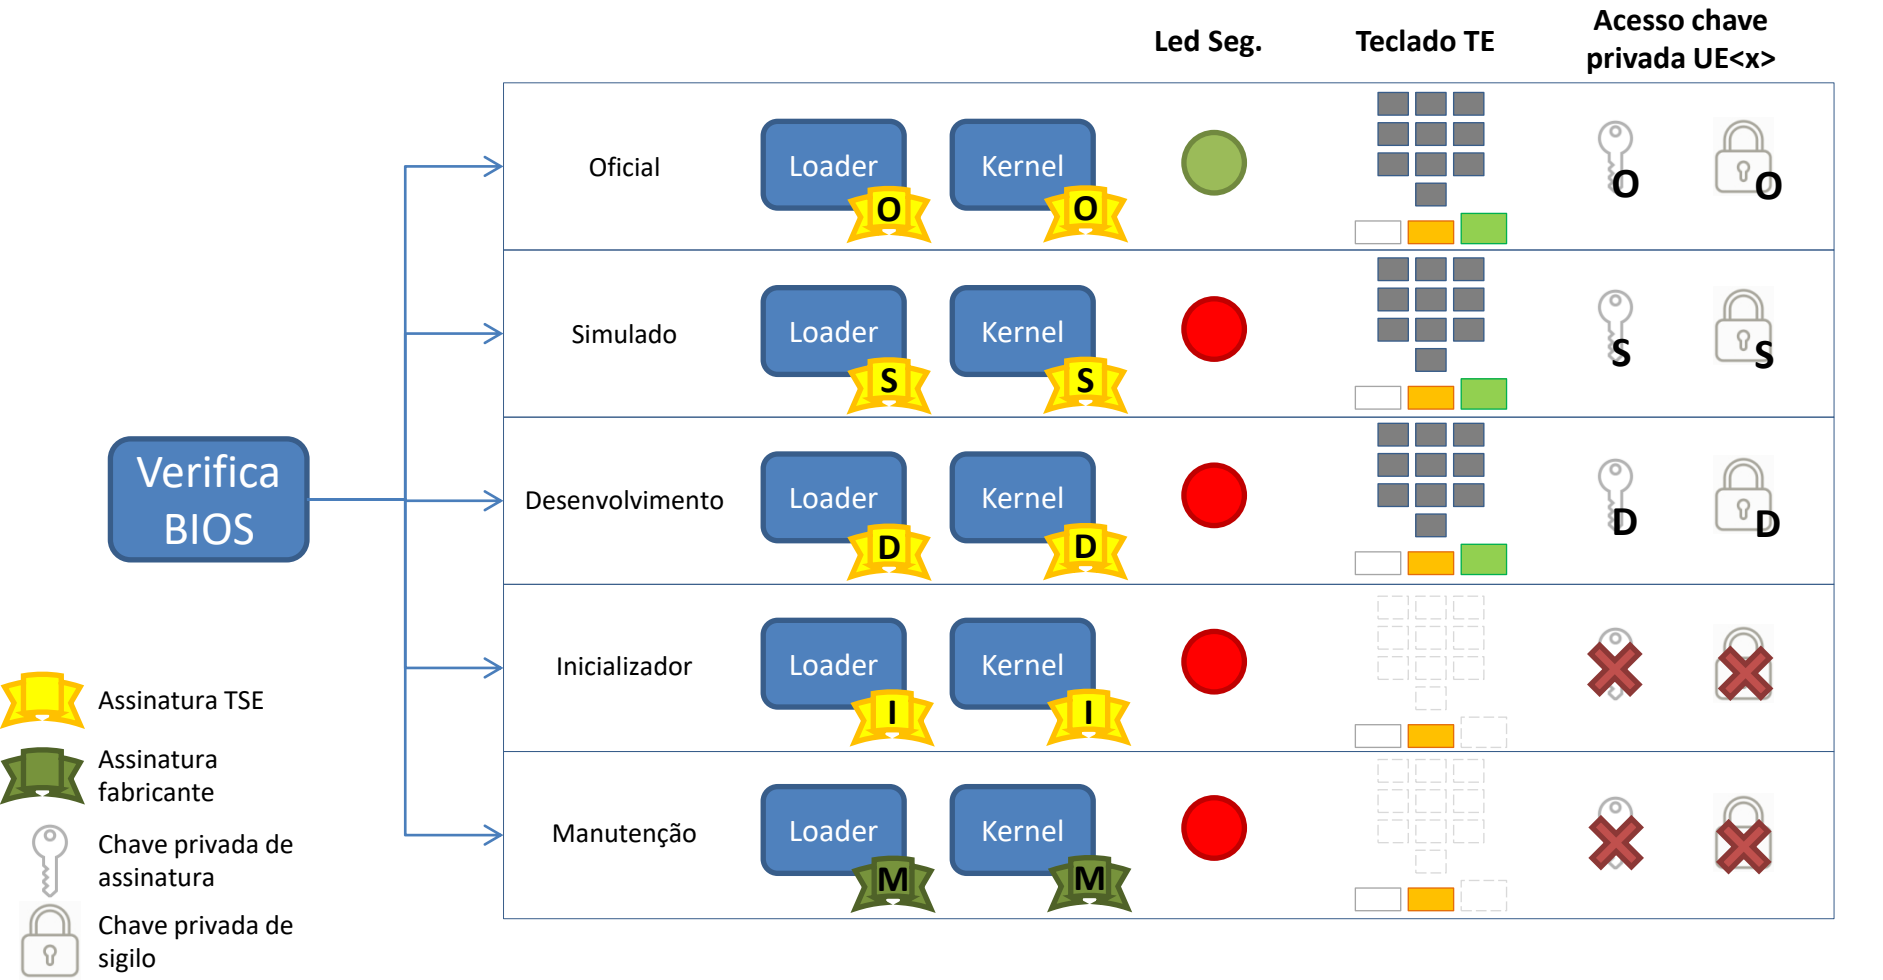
Led Seg.

Teclado TE

Acesso chave privada UE<x>

Verifica BIOS

| | | | | | |
|---|---|---|---|---|---|
| Oficial | Loader O | Kernel O | | O | O |
| Simulado | Loader S | Kernel S | | S | S |
| Desenvolvimento | Loader D | Kernel D | | D | D |
| Inicializador | Loader I | Kernel I | | | |
| Manutenção | Loader M | Kernel M | | | |

Assinatura TSE

Assinatura fabricante

Chave privada de assinatura

Chave privada de sigilo